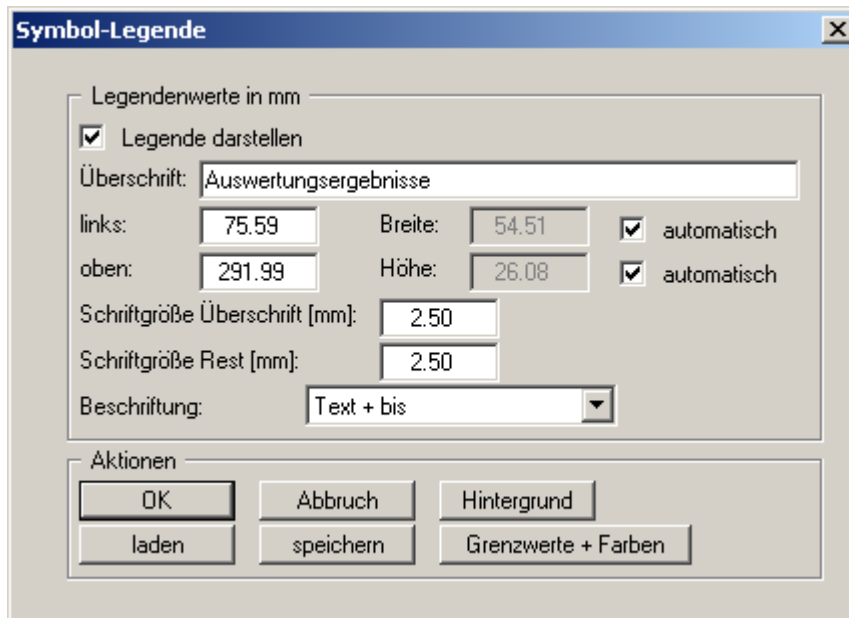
Symbol-Legende

Legendenwerte in mm

Legende darstellen

Überschrift: Auswertungsergebnisse

links: 75.59 Breite: 54.51 automatisch

oben: 291.99 Höhe: 26.08 automatisch

Schriftgröße Überschrift [mm]: 2.50

Schriftgröße Rest [mm]: 2.50

Beschriftung: Text + bis

Aktionen

OK Abbruch Hintergrund

laden speichern Grenzwerte + Farben